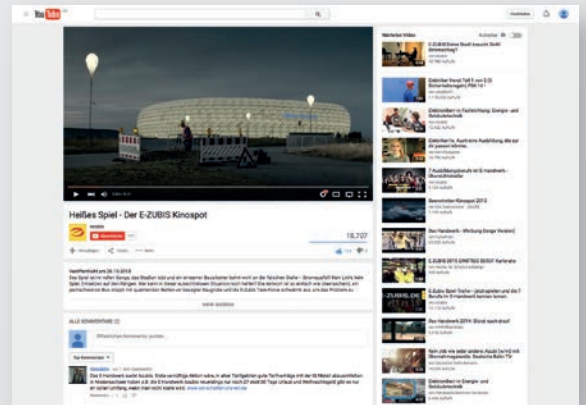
YouTube

Heißes Spiel - Der E-ZUBIS Kinospot

18.707

Nächstes Video

E-ZUBIS Deine Stadt braucht Dich!

Elektroniker/-in Fachrichtung Energie- und Gebäudetechnik

7 Ausbildungsberufe im E-Handwerk

Neuer Kinospot E-ZUBIS 2015

Das Handwerk - Werbung

E-ZUBIS 2015

Das Handwerk 2014

Elektroniker/-in Energie- und Gebäudetechnik

ALLE KOMMENTARE

Top-Kommentare

MEHR ANZEIGEN